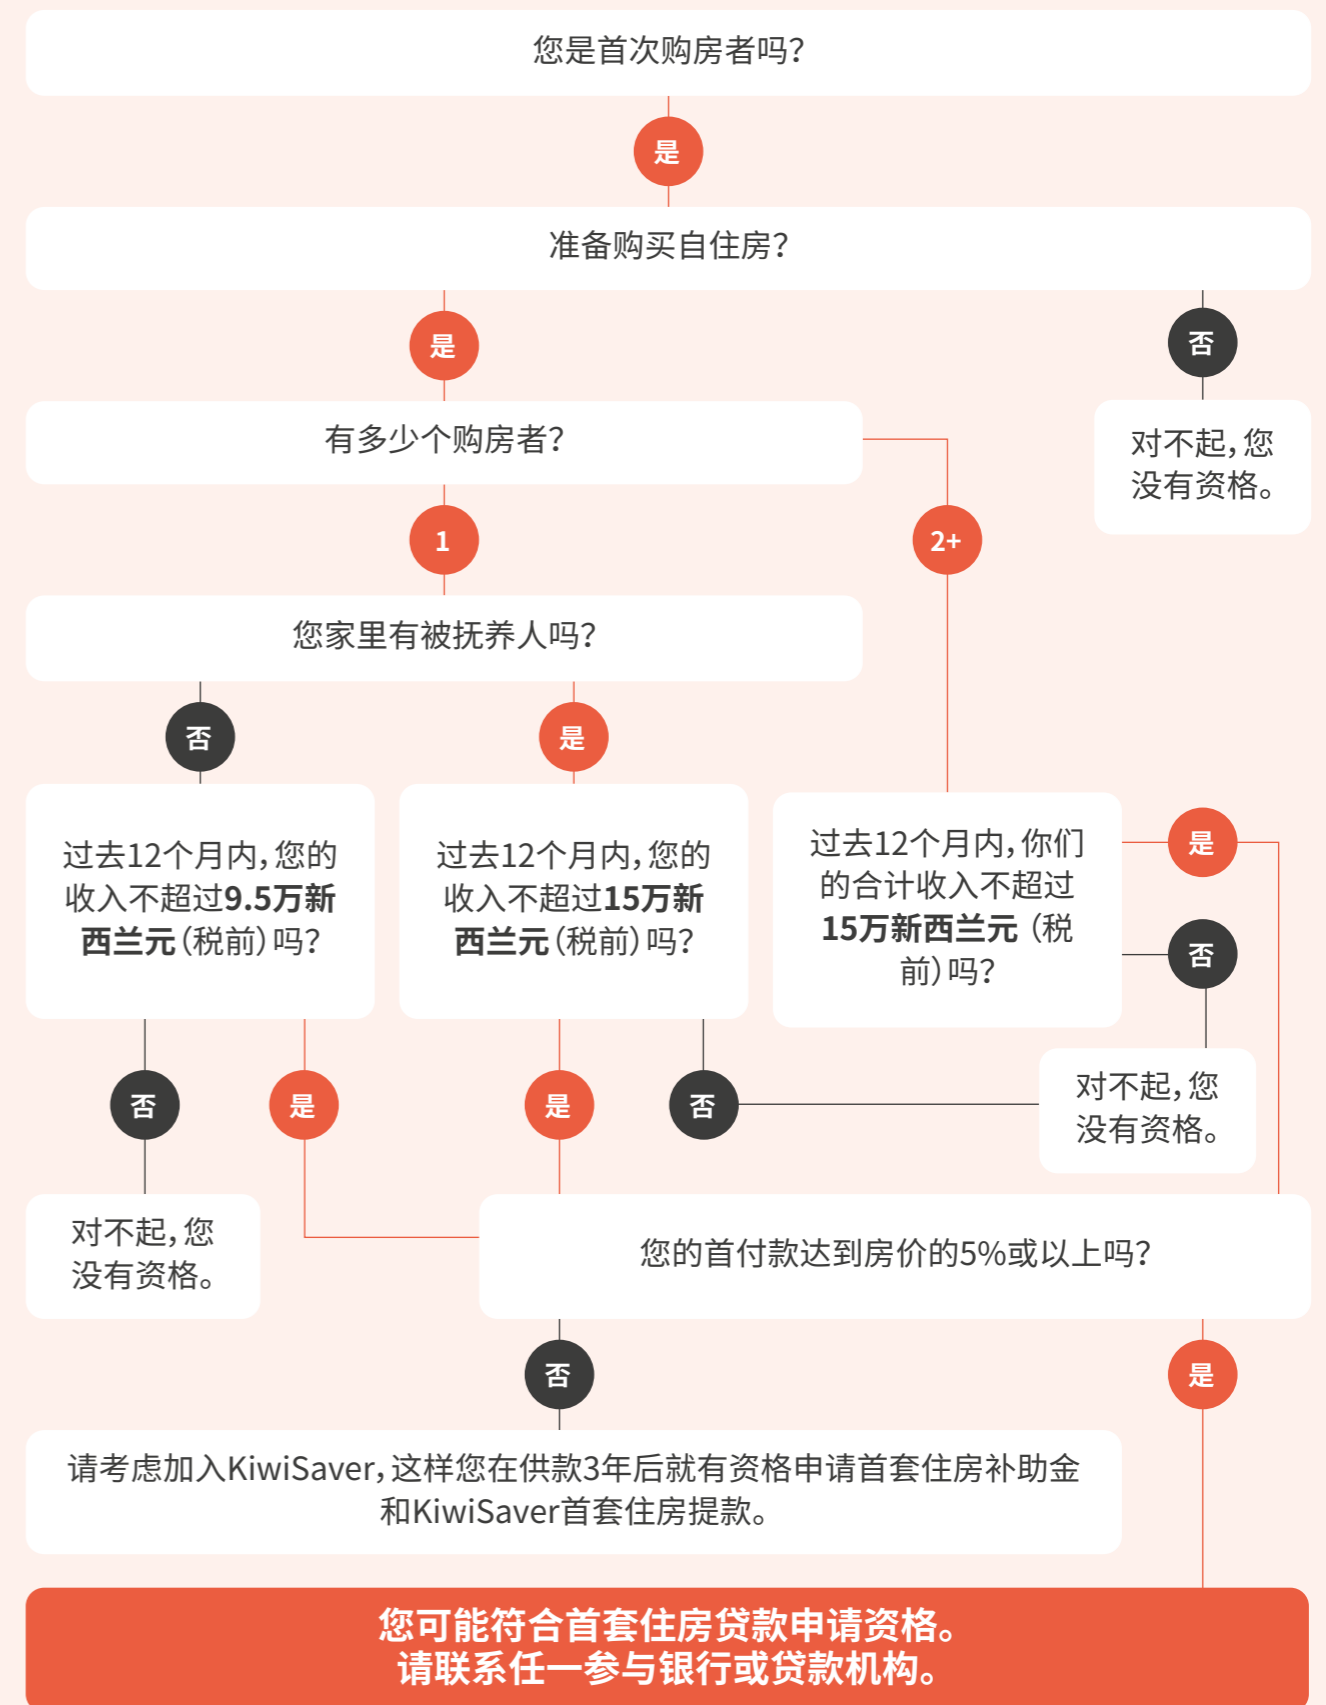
您是首次购房者吗?

是

准备购买自住房?

是

否

对不起,您没有资格。

有多少个购房者?

1

2+

您家里有被抚养人吗?

否

是

过去12个月内,您的收入不超过**9.5万新西兰元**(税前)吗?

过去12个月内,您的收入不超过**15万新西兰元**(税前)吗?

过去12个月内,你们的合计收入不超过**15万新西兰元**(税前)吗?

是

否

对不起,您没有资格。

否

是

是

否

对不起,您没有资格。

您的首付款达到房价的5%或以上吗?

否

是

请考虑加入KiwiSaver,这样您在供款3年后就有资格申请首套住房补助金和KiwiSaver首套住房提款。

您可能符合首套住房贷款申请资格。
请联系任一参与银行或贷款机构。